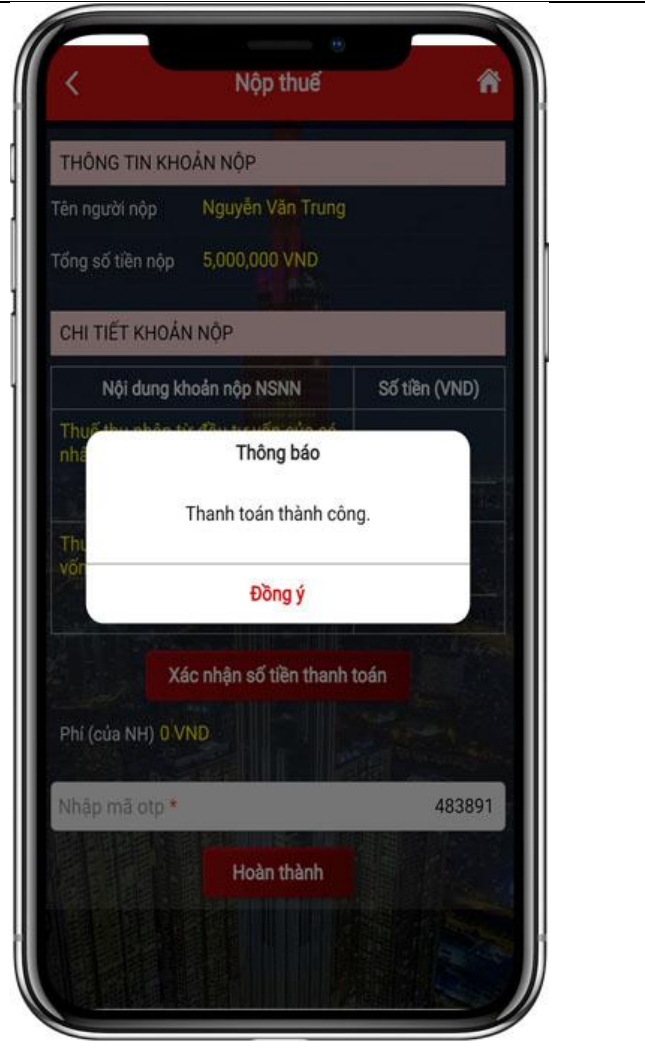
Nộp thuế

THÔNG TIN KHOẢN NỘP

Tên người nộp Nguyễn Văn Trung

Tổng số tiền nộp 5,000,000 VND

CHI TIẾT KHOẢN NỘP

| Nội dung khoản nộp NSNN | Số tiền (VND) |
|---|---|
| Thuế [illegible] nhà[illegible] | |
| Thu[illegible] vốn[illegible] | |

Thông báo

Thanh toán thành công.

Đồng ý

Xác nhận số tiền thanh toán

Phí (của NH) 0 VND

Nhập mã otp * 483891

Hoàn thành